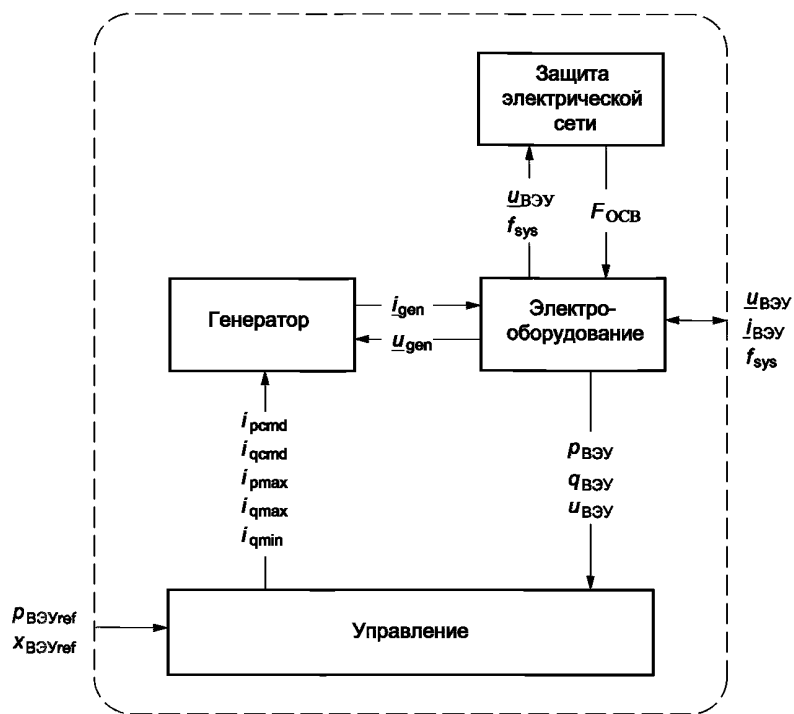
Защита электрической сети

$\underline{u}_{ВЭУ}$
$f_{sys}$

$F_{OCB}$

Генератор

$\underline{i}_{gen}$
$\underline{u}_{gen}$

Электрооборудование

$\underline{u}_{ВЭУ}$
$\underline{i}_{ВЭУ}$
$f_{sys}$

$i_{pcmd}$
$i_{qcmd}$
$i_{pmax}$
$i_{qmax}$
$i_{qmin}$

$p_{ВЭУ}$
$q_{ВЭУ}$
$u_{ВЭУ}$

$p_{ВЭУref}$
$x_{ВЭУref}$

Управление